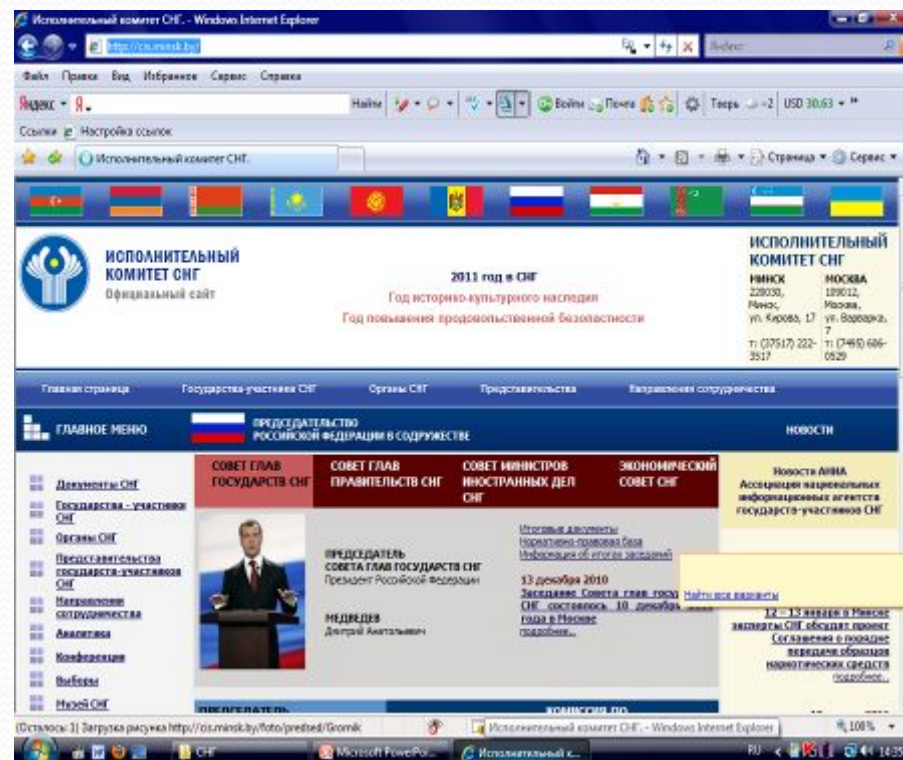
Исполнительный комитет СНГ. - Windows Internet Explorer

http://cis.minsk.by/

Файл Правка Вид Избранное Сервис Справка

Яндекс • Я. Найти Войти Почта Тверь -2 USD 30.63

Ссылки Настройка ссылок

Исполнительный комитет СНГ. Страница Сервис

ИСПОЛНИТЕЛЬНЫЙ КОМИТЕТ СНГ
Официальный сайт

2011 год в СНГ
Год историко-культурного наследия
Год повышения продовольственной безопасности

ИСПОЛНИТЕЛЬНЫЙ КОМИТЕТ СНГ

| МИНСК | МОСКВА |
|---|---|
| 220030, Минск, ул. Кирова, 17 | 109012, Москва, ул. Варварка, 7 |
| т: (37517) 222-3517 | т: (7495) 606-0529 |

Главная страница Государства-участники СНГ Органы СНГ Представительства Направления сотрудничества

ГЛАВНОЕ МЕНЮ

ПРЕДСЕДАТЕЛЬСТВО РОССИЙСКОЙ ФЕДЕРАЦИИ В СОДРУЖЕСТВЕ

НОВОСТИ

Документы СНГ
Государства - участники СНГ
Органы СНГ
Представительства государств-участников СНГ
Направления сотрудничества
Аналитика
Конференции
Выборы
Музей СНГ

СОВЕТ ГЛАВ ГОСУДАРСТВ СНГ
СОВЕТ ГЛАВ ПРАВИТЕЛЬСТВ СНГ
СОВЕТ МИНИСТРОВ ИНОСТРАННЫХ ДЕЛ СНГ
ЭКОНОМИЧЕСКИЙ СОВЕТ СНГ

ПРЕДСЕДАТЕЛЬ СОВЕТА ГЛАВ ГОСУДАРСТВ СНГ
Президент Российской Федерации

МЕДВЕДЕВ
Дмитрий Анатольевич

Итоговые документы
Нормативно-правовая база
Информация об итогах заседаний

13 декабря 2010
Заседание Совета глав госу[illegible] СНГ состоялось 10 декабр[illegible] года в Москве
подробнее...

Найти все варианты

Новости АИНА
Ассоциация национальных информационных агентств государств-участников СНГ

12 - 13 января в Минске эксперты СНГ обсудят проект Соглашения о порядке передачи образцов наркотических средств
подробнее...

ПРЕДСЕДАТЕЛЬ

КОМИССИЯ ПО

(Осталось: 1) Загрузка рисунка http://cis.minsk.by/foto/predsed/Gromik

Исполнительный комитет СНГ. - Windows Internet Explorer

100%

СНГ Microsoft PowerPoi... Исполнительный к...

RU 14:35